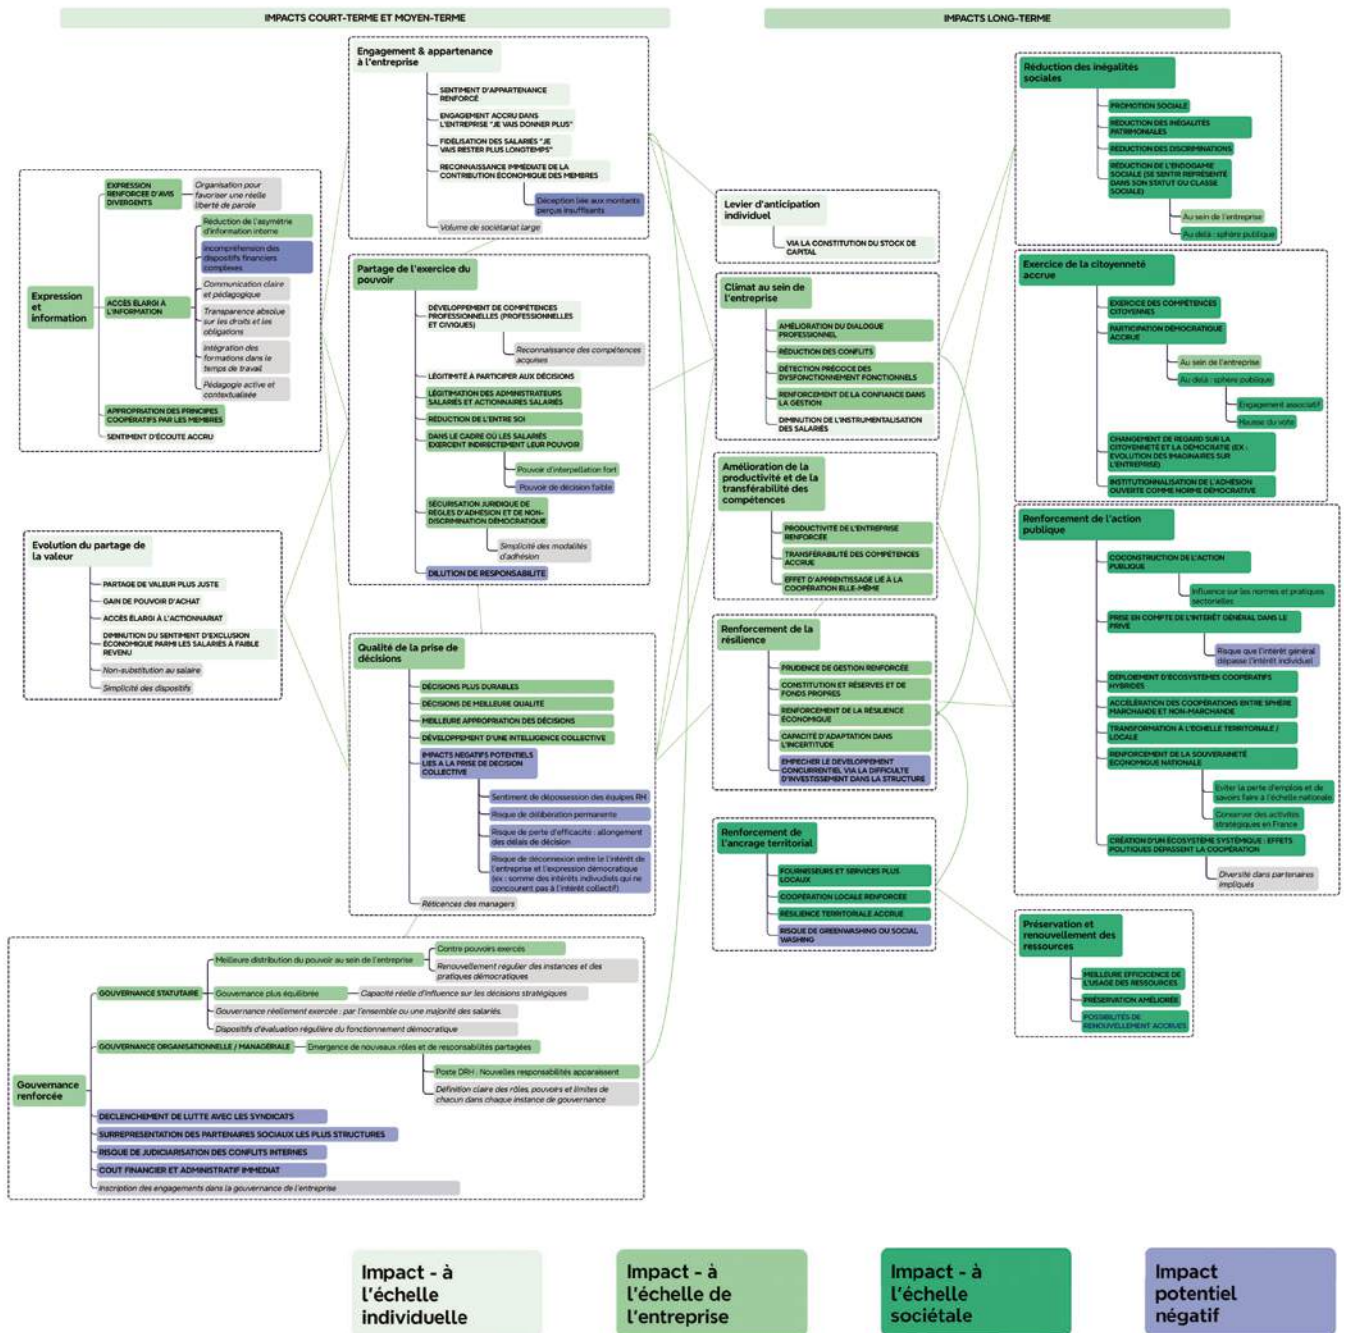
IMPACTS COURT-TERME ET MOYEN-TERME

IMPACTS LONG-TERME

Engagement & appartenance à l'entreprise
SENTIMENT D'APPARTENANCE RENFORCÉ
ENGAGEMENT ACCRU DANS L'ENTREPRISE "JE VAIS DONNER PLUS"
FIDÉLISATION DES SALARIÉS "JE VAIS RESTER PLUS LONGTEMPS"
RECONNAISSANCE IMMÉDIATE DE LA CONTRIBUTION ÉCONOMIQUE DES MEMBRES
Déception liée aux montants perçus insuffisants
Volume de sociétariat large

Expression et information
EXPRESSION RENFORCÉE D'AVIS DIVERGENTS
Organisation pour favoriser une réelle liberté de parole
ACCÈS ÉLARGI À L'INFORMATION
Réduction de l'asymétrie d'information interne
Incompréhension des dispositifs financiers complexes
Communication claire et pédagogique
Transparence absolue sur les droits et les obligations
Intégration des formations dans le temps de travail
Pédagogie active et contextualisée
APPROPRIATION DES PRINCIPES COOPÉRATIFS PAR LES MEMBRES
SENTIMENT D'ÉCOUTE ACCRU

Partage de l'exercice du pouvoir
DÉVELOPPEMENT DE COMPÉTENCES PROFESSIONNELLES (PROFESSIONNELLES ET CIVIQUES)
Reconnaissance des compétences acquises
LÉGITIMITÉ À PARTICIPER AUX DÉCISIONS
LÉGITIMATION DES ADMINISTRATEURS SALARIÉS ET ACTIONNAIRES SALARIÉS
RÉDUCTION DE L'ENTRE SOI
DANS LE CADRE OÙ LES SALARIÉS EXERCENT INDIRECTEMENT LEUR POUVOIR
Pouvoir d'interpellation fort
Pouvoir de décision faible
SÉCURISATION JURIDIQUE DE RÈGLES D'ADHÉSION ET DE NON-DISCRIMINATION DÉMOCRATIQUE
Simplicité des modalités d'adhésion
DILUTION DE RESPONSABILITÉ

Evolution du partage de la valeur
PARTAGE DE VALEUR PLUS JUSTE
GAIN DE POUVOIR D'ACHAT
ACCÈS ÉLARGI À L'ACTIONNARIAT
DIMINUTION DU SENTIMENT D'EXCLUSION ÉCONOMIQUE PARMI LES SALARIÉS À FAIBLE REVENU
Non-substitution au salaire
Simplicité des dispositifs

Qualité de la prise de décisions
DÉCISIONS PLUS DURABLES
DÉCISIONS DE MEILLEURE QUALITÉ
MEILLEURE APPROPRIATION DES DÉCISIONS
DÉVELOPPEMENT D'UNE INTELLIGENCE COLLECTIVE
IMPACTS NÉGATIFS POTENTIELS LIÉS A LA PRISE DE DÉCISION COLLECTIVE
Sentiment de dépossession des équipes RH
Risque de délibération permanente
Risque de perte d'efficacité : allongement des délais de décision
Risque de déconnexion entre le l'intérêt de l'entreprise et l'expression démocratique (ex : somme des intérêts individuels qui ne concourent pas à l'intérêt collectif)
Réticences des managers

Gouvernance renforcée
GOUVERNANCE STATUTAIRE
Meilleure distribution du pouvoir au sein de l'entreprise
Contre pouvoirs exercés
Renouvellement regulier des instances et des pratiques démocratiques
Gouvernance plus équilibrée
Capacité réelle d'influence sur les décisions stratégiques
Gouvernance réellement exercée : par l'ensemble ou une majorité des salariés.
Dispositifs d'évaluation régulière du fonctionnement démocratique
GOUVERNANCE ORGANISATIONNELLE / MANAGÉRIALE
Emergence de nouveaux rôles et de responsabilités partagées
Poste DRH : Nouvelles responsabilités apparaissent
Définition claire des rôles, pouvoirs et limites de chacun dans chaque instance de gouvernance
DECLENCHEMENT DE LUTTE AVEC LES SYNDICATS
SURREPRESENTATION DES PARTENAIRES SOCIAUX LES PLUS STRUCTURES
RISQUE DE JUDICIARISATION DES CONFLITS INTERNES
COUT FINANCIER ET ADMINISTRATIF IMMEDIAT
Inscription des engagements dans la gouvernance de l'entreprise

Levier d'anticipation individuel
VIA LA CONSTITUTION DU STOCK DE CAPITAL

Climat au sein de l'entreprise
AMÉLIORATION DU DIALOGUE PROFESSIONNEL
RÉDUCTION DES CONFLITS
DÉTECTION PRÉCOCE DES DYSFONCTIONNEMENT FONCTIONNELS
RENFORCEMENT DE LA CONFIANCE DANS LA GESTION
DIMINUTION DE L'INSTRUMENTALISATION DES SALARIÉS

Amélioration de la productivité et de la transférabilité des compétences
PRODUCTIVITÉ DE L'ENTREPRISE RENFORCÉE
TRANSFÉRABILITÉ DES COMPÉTENCES ACCRUE
EFFET D'APPRENTISSAGE LIÉ À LA COOPÉRATION ELLE-MÊME

Renforcement de la résilience
PRUDENCE DE GESTION RENFORCÉE
CONSTITUTION ET RÉSERVES ET DE FONDS PROPRES
RENFORCEMENT DE LA RÉSILIENCE ÉCONOMIQUE
CAPACITÉ D'ADAPTATION DANS L'INCERTITUDE
EMPECHER LE DEVELOPPEMENT CONCURRENTIEL VIA LA DIFFICULTE D'INVESTISSEMENT DANS LA STRUCTURE

Renforcement de l'ancrage territorial
FOURNISSEURS ET SERVICES PLUS LOCAUX
COOPÉRATION LOCALE RENFORCÉE
RÉSILIENCE TERRITORIALE ACCRUE
RISQUE DE GREENWASHING OU SOCIAL WASHING

Réduction des inégalités sociales
PROMOTION SOCIALE
RÉDUCTION DES INÉGALITÉS PATRIMONIALES
RÉDUCTION DES DISCRIMINATIONS
RÉDUCTION DE L'ENDOGAMIE SOCIALE (SE SENTIR REPRÉSENTÉ DANS SON STATUT OU CLASSE SOCIALE)
Au sein de l'entreprise
Au delà : sphère publique

Exercice de la citoyenneté accrue
EXERCICE DES COMPÉTENCES CITOYENNES
PARTICIPATION DÉMOCRATIQUE ACCRUE
Au sein de l'entreprise
Au delà : sphère publique
Engagement associatif
Hausse du vote
CHANGEMENT DE REGARD SUR LA CITOYENNETÉ ET LA DÉMOCRATIE (EX : ÉVOLUTION DES IMAGINAIRES SUR L'ENTREPRISE)
INSTITUTIONNALISATION DE L'ADHÉSION OUVERTE COMME NORME DÉMOCRATIVE

Renforcement de l'action publique
COCONSTRUCTION DE L'ACTION PUBLIQUE
Influence sur les normes et pratiques sectorielles
PRISE EN COMPTE DE L'INTÉRÊT GÉNÉRAL DANS LE PRIVÉ
Risque que l'intérêt général dépasse l'intérêt individuel
DÉPLOIEMENT D'ÉCOSYSTEMES COOPÉRATIFS HYBRIDES
ACCÉLÉRATION DES COOPÉRATIONS ENTRE SPHÈRE MARCHANDE ET NON-MARCHANDE
TRANSFORMATION À L'ÉCHELLE TERRITORIALE / LOCALE
RENFORCEMENT DE LA SOUVERAINETÉ ÉCONOMIQUE NATIONALE
Eviter la perte d'emplois et de savoirs faire à l'échelle nationale
Conserver des activités stratégiques en France
CRÉATION D'UN ÉCOSYSTÈME SYSTÉMIQUE : EFFETS POLITIQUES DÉPASSENT LA COOPÉRATION
Diversité dans partenaires impliqués

Préservation et renouvellement des ressources
MEILLEURE EFFICIENCE DE L'USAGE DES RESSOURCES
PRÉSERVATION AMÉLIORÉE
POSSIBILITÉS DE RENOUVELLEMENT ACCRUES

Impact - à l'échelle individuelle
Impact - à l'échelle de l'entreprise
Impact - à l'échelle sociétale
Impact potentiel négatif